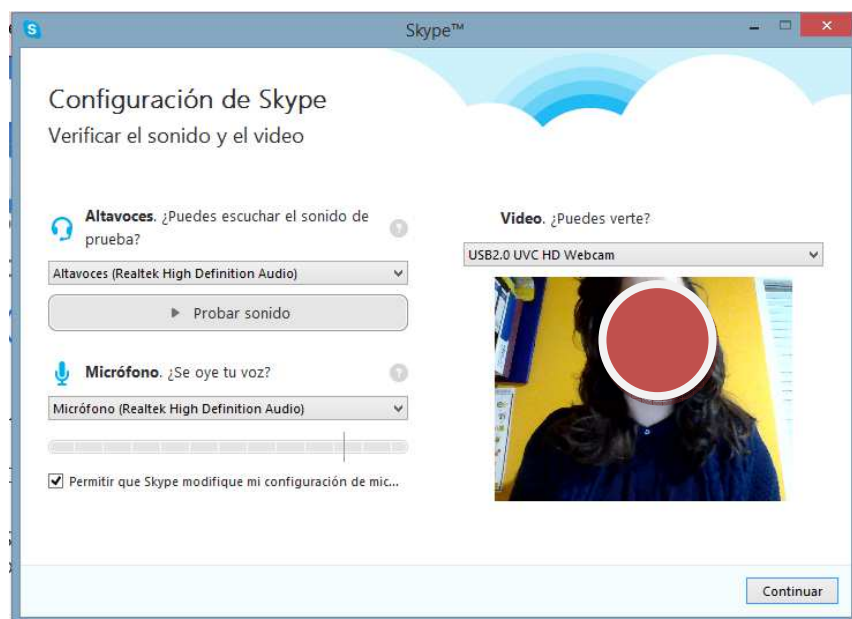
Skype™

Configuración de Skype

Verificar el sonido y el video

Altavoces. ¿Puedes escuchar el sonido de prueba?

Altavoces (Realtek High Definition Audio)

Probar sonido

Micrófono. ¿Se oye tu voz?

Micrófono (Realtek High Definition Audio)

Permitir que Skype modifique mi configuración de mic...

Video. ¿Puedes verte?

USB2.0 UVC HD Webcam

Continuar